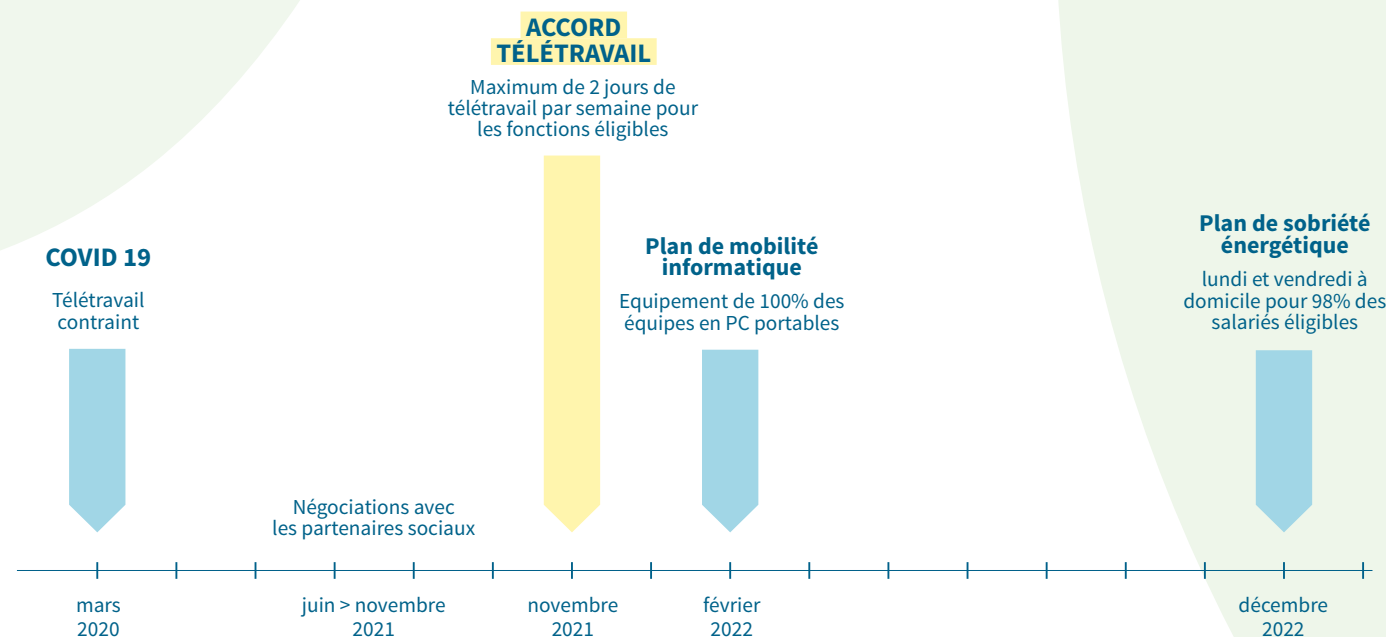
ACCORD TÉLÉTRAVAIL

Maximum de 2 jours de télétravail par semaine pour les fonctions éligibles

COVID 19

Télétravail contraint

Plan de mobilité informatique

Equipement de 100% des équipes en PC portables

Plan de sobriété énergétique

lundi et vendredi à domicile pour 98% des salariés éligibles

Négociations avec les partenaires sociaux

mars 2020

juin > novembre 2021

novembre 2021

février 2022

décembre 2022